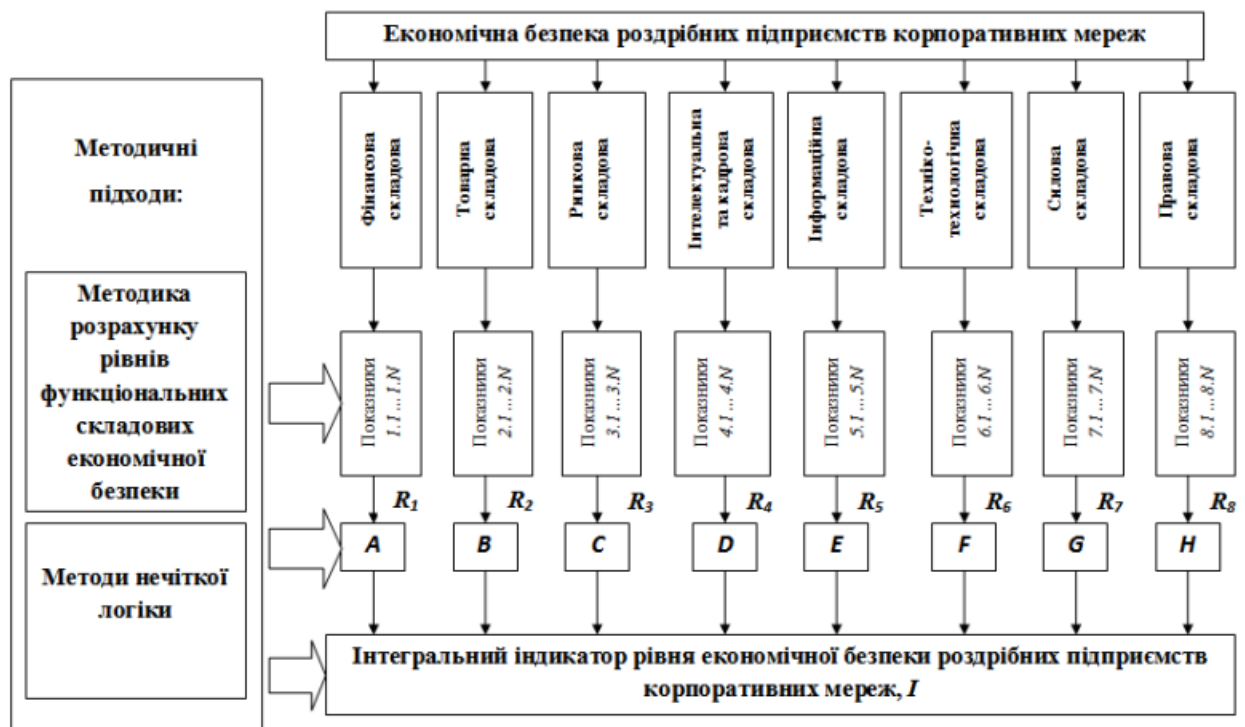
Економічна безпека роздрібних підприємств корпоративних мереж

Методичні підходи:

Фінансова складова

Товарна складова

Ринкова складова

Інтелектуальна та кадрова складова

Інформаційна складова

Техніко-технологічна складова

Силова складова

Правова складова

Методика розрахунку рівнів функціональних складових економічної безпеки

Показники 1.1…1.N

Показники 2.1…2.N

Показники 3.1…3.N

Показники 4.1…4.N

Показники 5.1…5.N

Показники 6.1…6.N

Показники 7.1…7.N

Показники 8.1…8.N

$R_1$ $R_2$ $R_3$ $R_4$ $R_5$ $R_6$ $R_7$ $R_8$

Методи нечіткої логіки

A B C D E F G H

Інтегральний індикатор рівня економічної безпеки роздрібних підприємств корпоративних мереж, I